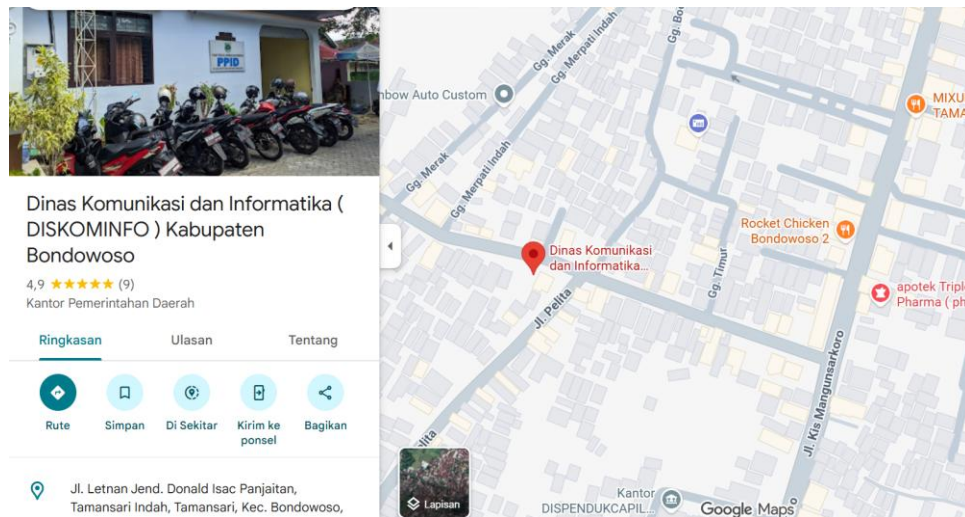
PPID

Dinas Komunikasi dan Informatika ( DISKOMINFO ) Kabupaten Bondowoso

4,9 ★★★★★ (9)

Kantor Pemerintahan Daerah

Ringkasan

Ulasan

Tentang

Rute

Simpan

Di Sekitar

Kirim ke ponsel

Bagikan

Jl. Letnan Jend. Donald Isac Panjaitan, Tamansari Indah, Tamansari, Kec. Bondowoso,

nbow Auto Custom

Gg. Merak

Gg. Merpati Indah

Gg. Merak

Gg. Merpati Indah

Gg. Bo

MIXU TAMA

Rocket Chicken Bondowoso 2

Dinas Komunikasi dan Informatika...

Gg. Timur

apotek Tripl Pharma ( ph

Jl. Pelita

Jl. Kis Mangunsarkoro

elita

Lapisan

Kantor DISPENDUKCAPIL...

Google Maps